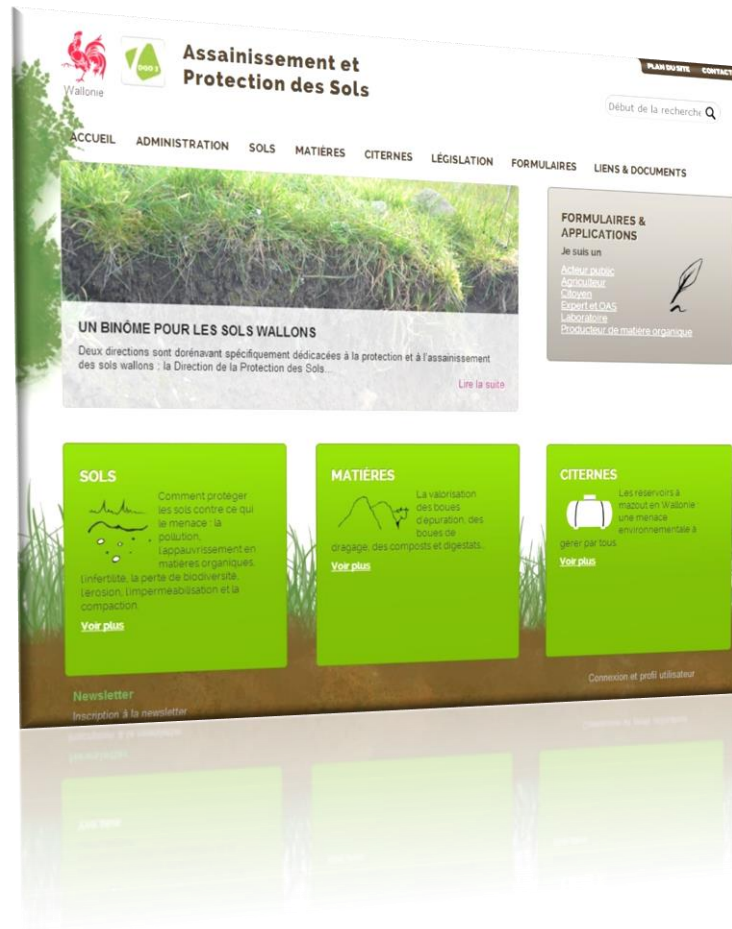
Wallonie

DGO 3

Assainissement et Protection des Sols

PLAN DU SITE CONTACT

Début de la recherche

ACCUEIL ADMINISTRATION SOLS MATIÈRES CITERNES LÉGISLATION FORMULAIRES LIENS & DOCUMENTS

UN BINÔME POUR LES SOLS WALLONS

Deux directions sont dorénavant spécifiquement dédicacées à la protection et à l'assainissement des sols wallons : la Direction de la Protection des Sols...

Lire la suite

FORMULAIRES & APPLICATIONS

Je suis un

Acteur public
Agriculteur
Citoyen
Expert et OAS
Laboratoire
Producteur de matière organique

SOLS

Comment protéger les sols contre ce qui le menace : la pollution, l'appauvrissement en matières organiques, l'infertilité, la perte de biodiversité, l'érosion, l'imperméabilisation et la compaction.

Voir plus

MATIÈRES

La valorisation des boues d'épuration, des boues de dragage, des composts et digestats.

Voir plus

CITERNES

Les réservoirs à mazout en Wallonie une menace environnementale à gérer par tous.

Voir plus

Connexion et profil utilisateur

Newsletter

Inscription à la newsletter